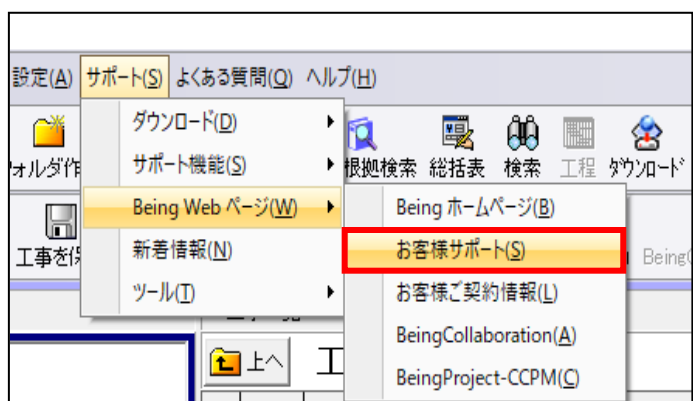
設定(A) サポート(S) よくある質問(Q) ヘルプ(H)

ダウンロード(D)
サポート機能(S)
Being Web ページ(W)
新着情報(N)
ツール(T)

ォルダ作
工事を保

根拠検索 総括表 検索 工程 ダウンロード

Being ホームページ(B)
お客様サポート(S)
お客様ご契約情報(L)
BeingCollaboration(A)
BeingProject-CCPM(C)

上へ
工
Being